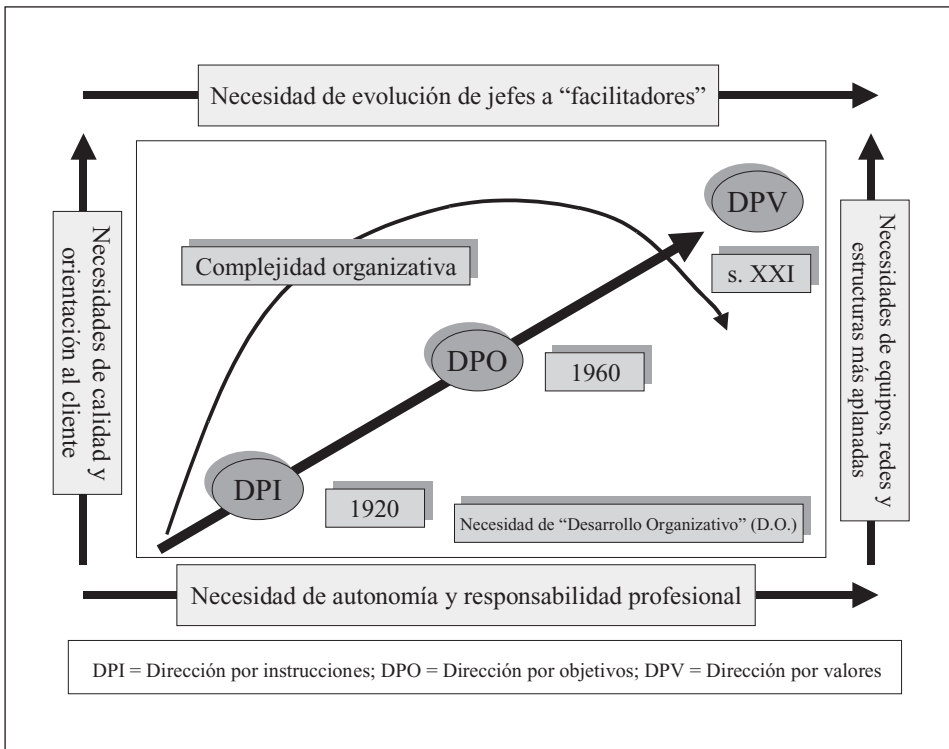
Necesidad de evolución de jefes a “facilitadores”

Necesidades de calidad y orientación al cliente

Necesidades de equipos, redes y estructuras más aplanadas

DPV

s. XXI

Complejidad organizativa

DPO

1960

DPI

1920

Necesidad de “Desarrollo Organizativo” (D.O.)

Necesidad de autonomía y responsabilidad profesional

DPI = Dirección por instrucciones; DPO = Dirección por objetivos; DPV = Dirección por valores